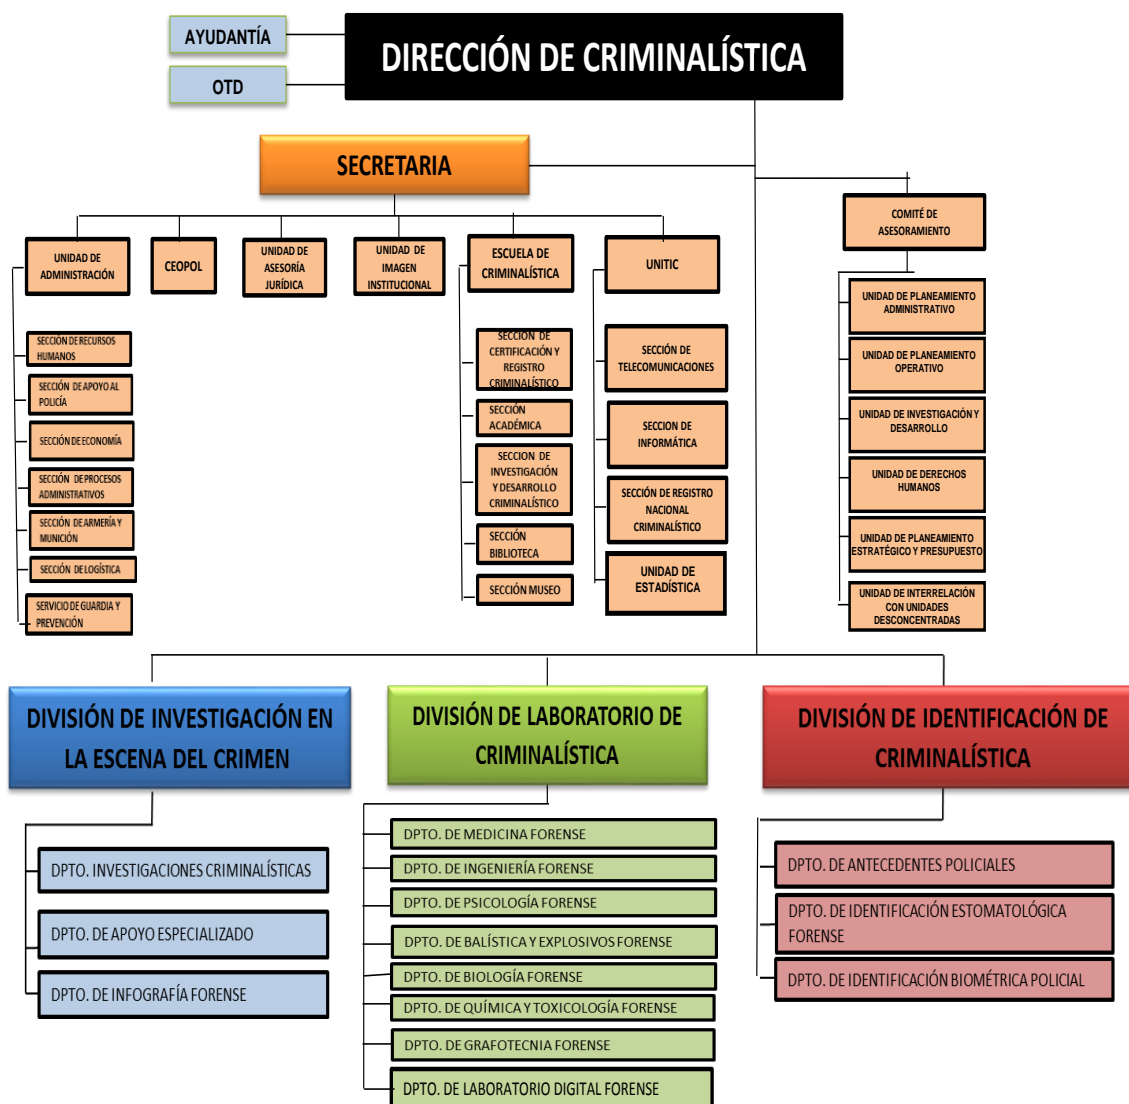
AYUDANTÍA

OTD

DIRECCIÓN DE CRIMINALÍSTICA

SECRETARIA

UNIDAD DE ADMINISTRACIÓN

CEOPOL

UNIDAD DE ASESORÍA JURÍDICA

UNIDAD DE IMAGEN INSTITUCIONAL

ESCUELA DE CRIMINALÍSTICA

UNITIC

COMITÉ DE ASESORAMIENTO

SECCIÓN DE RECURSOS HUMANOS

SECCIÓN DE APOYO AL POLICÍA

SECCIÓN DE ECONOMÍA

SECCIÓN DE PROCESOS ADMINISTRATIVOS

SECCIÓN DE ARMERÍA Y MUNICIÓN

SECCIÓN DE LOGÍSTICA

SERVICIO DE GUARDIA Y PREVENCIÓN

SECCIÓN DE CERTIFICACIÓN Y REGISTRO CRIMINALÍSTICO

SECCIÓN ACADÉMICA

SECCIÓN DE INVESTIGACIÓN Y DESARROLLO CRIMINALÍSTICO

SECCIÓN BIBLIOTECA

SECCIÓN MUSEO

SECCIÓN DE TELECOMUNICACIONES

SECCION DE INFORMÁTICA

SECCIÓN DE REGISTRO NACIONAL CRIMINALÍSTICO

UNIDAD DE ESTADÍSTICA

UNIDAD DE PLANEAMIENTO ADMINISTRATIVO

UNIDAD DE PLANEAMIENTO OPERATIVO

UNIDAD DE INVESTIGACIÓN Y DESARROLLO

UNIDAD DE DERECHOS HUMANOS

UNIDAD DE PLANEAMIENTO ESTRATÉGICO Y PRESUPUESTO

UNIDAD DE INTERRELACIÓN CON UNIDADES DESCONCENTRADAS

DIVISIÓN DE INVESTIGACIÓN EN LA ESCENA DEL CRIMEN

DIVISIÓN DE LABORATORIO DE CRIMINALÍSTICA

DIVISIÓN DE IDENTIFICACIÓN DE CRIMINALÍSTICA

DPTO. INVESTIGACIONES CRIMINALÍSTICAS

DPTO. DE APOYO ESPECIALIZADO

DPTO. DE INFOGRAFÍA FORENSE

DPTO. DE MEDICINA FORENSE

DPTO. DE INGENIERÍA FORENSE

DPTO. DE PSICOLOGÍA FORENSE

DPTO. DE BALÍSTICA Y EXPLOSIVOS FORENSE

DPTO. DE BIOLOGÍA FORENSE

DPTO. DE QUÍMICA Y TOXICOLOGÍA FORENSE

DPTO. DE GRAFOTECNIA FORENSE

DPTO. DE LABORATORIO DIGITAL FORENSE

DPTO. DE ANTECEDENTES POLICIALES

DPTO. DE IDENTIFICACIÓN ESTOMATOLÓGICA FORENSE

DPTO. DE IDENTIFICACIÓN BIOMÉTRICA POLICIAL